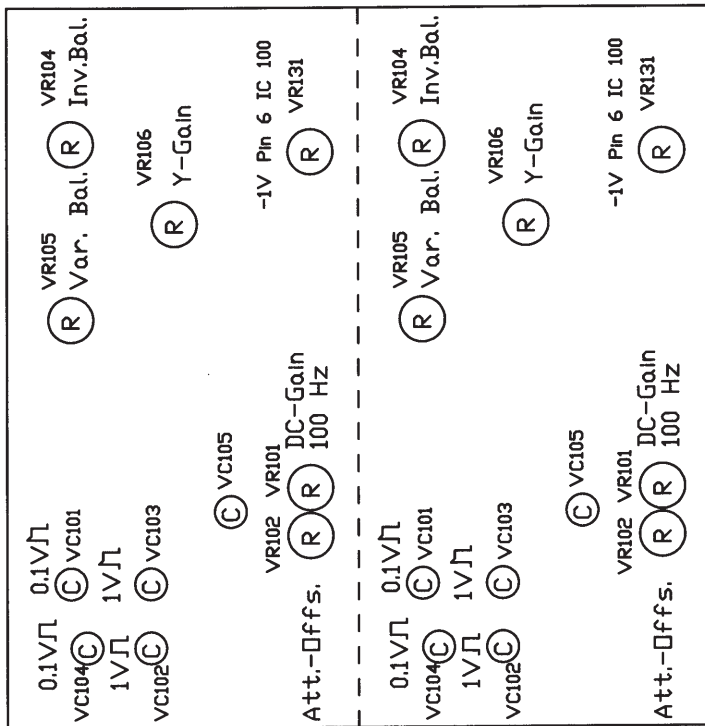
0.1V⊓ VC104 C
1V⊓ VC102 C
0.1V⊓ C VC101
1V⊓ C VC103
C VC105
VR102 VR101
Att.-Offs. R R DC-Gain 100 Hz
VR105
R Var. Bal.
VR106
R Y-Gain
-1V Pin 6 IC 100
VR131
R
VR104
R Inv.Bal.

0.1V⊓ VC104 C
1V⊓ VC102 C
0.1V⊓ C VC101
1V⊓ C VC103
C VC105
VR102 VR101
Att.-Offs. R R DC-Gain 100 Hz
VR105
R Var. Bal.
VR106
R Y-Gain
-1V Pin 6 IC 100
VR131
R
VR104
R Inv.Bal.